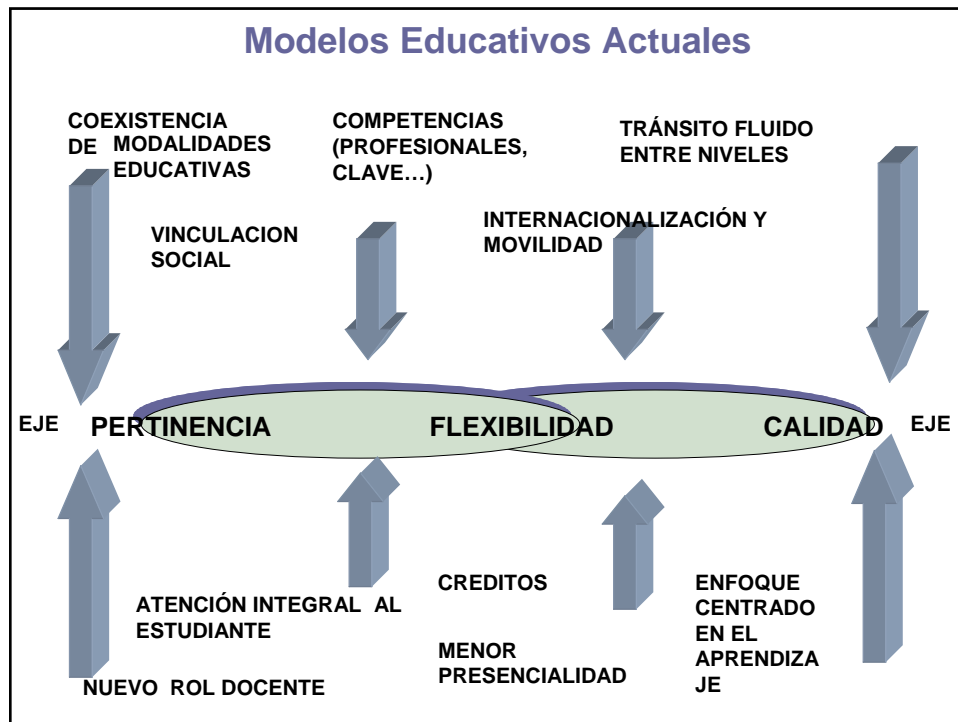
Modelos Educativos Actuales

COEXISTENCIA DE MODALIDADES EDUCATIVAS

COMPETENCIAS (PROFESIONALES, CLAVE…)

TRÁNSITO FLUIDO ENTRE NIVELES

VINCULACION SOCIAL

INTERNACIONALIZACIÓN Y MOVILIDAD

EJE PERTINENCIA FLEXIBILIDAD CALIDAD EJE

CREDITOS

ATENCIÓN INTEGRAL AL ESTUDIANTE

ENFOQUE CENTRADO EN EL APRENDIZA JE

MENOR PRESENCIALIDAD

NUEVO ROL DOCENTE